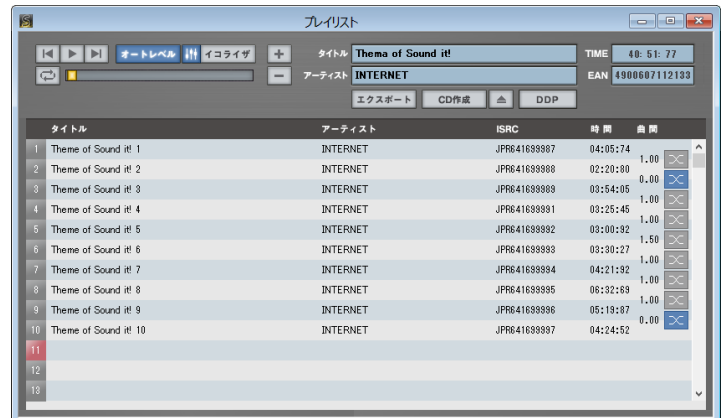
プレイリスト

オートレベル イコライザ

タイトル Thema of Sound it!

アーティスト INTERNET

エクスポート CD作成 DDP

TIME 40: 51: 77

EAN 4900607112133

| | タイトル | アーティスト | ISRC | 時 間 | 曲 間 |
|---|---|---|---|---|---|
| 1 | Theme of Sound it! 1 | INTERNET | JPR641699987 | 04:05:74 | 1.00 |
| 2 | Theme of Sound it! 2 | INTERNET | JPR641699988 | 02:20:80 | 0.00 |
| 3 | Theme of Sound it! 3 | INTERNET | JPR641699989 | 03:54:05 | 1.00 |
| 4 | Theme of Sound it! 4 | INTERNET | JPR641699991 | 03:25:45 | 1.00 |
| 5 | Theme of Sound it! 5 | INTERNET | JPR641699992 | 03:00:92 | 1.50 |
| 6 | Theme of Sound it! 6 | INTERNET | JPR641699993 | 03:30:27 | 1.00 |
| 7 | Theme of Sound it! 7 | INTERNET | JPR641699994 | 04:21:92 | 1.00 |
| 8 | Theme of Sound it! 8 | INTERNET | JPR641699995 | 06:32:69 | 1.00 |
| 9 | Theme of Sound it! 9 | INTERNET | JPR641699996 | 05:19:87 | 0.00 |
| 10 | Theme of Sound it! 10 | INTERNET | JPR641699997 | 04:24:52 | |
| 11 | | | | | |
| 12 | | | | | |
| 13 | | | | | |